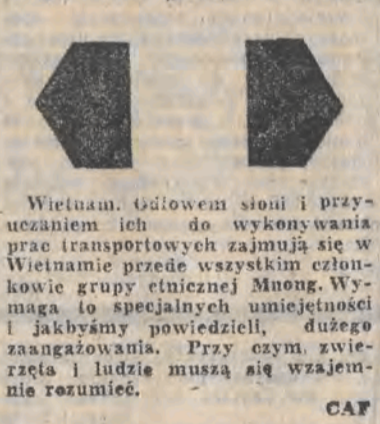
Wietnam. Odłowem słoni i przyuczaniem ich do wykonywania prac transportowych zajmują się w Wietnamie przede wszystkim członkowie grupy etnicznej Muong. Wymaga to specjalnych umiejętności i jakbyśmy powiedzieli, dużego zaangażowania. Przy czym, zwierzęta i ludzie muszą się wzajemnie rozumieć.

CAF